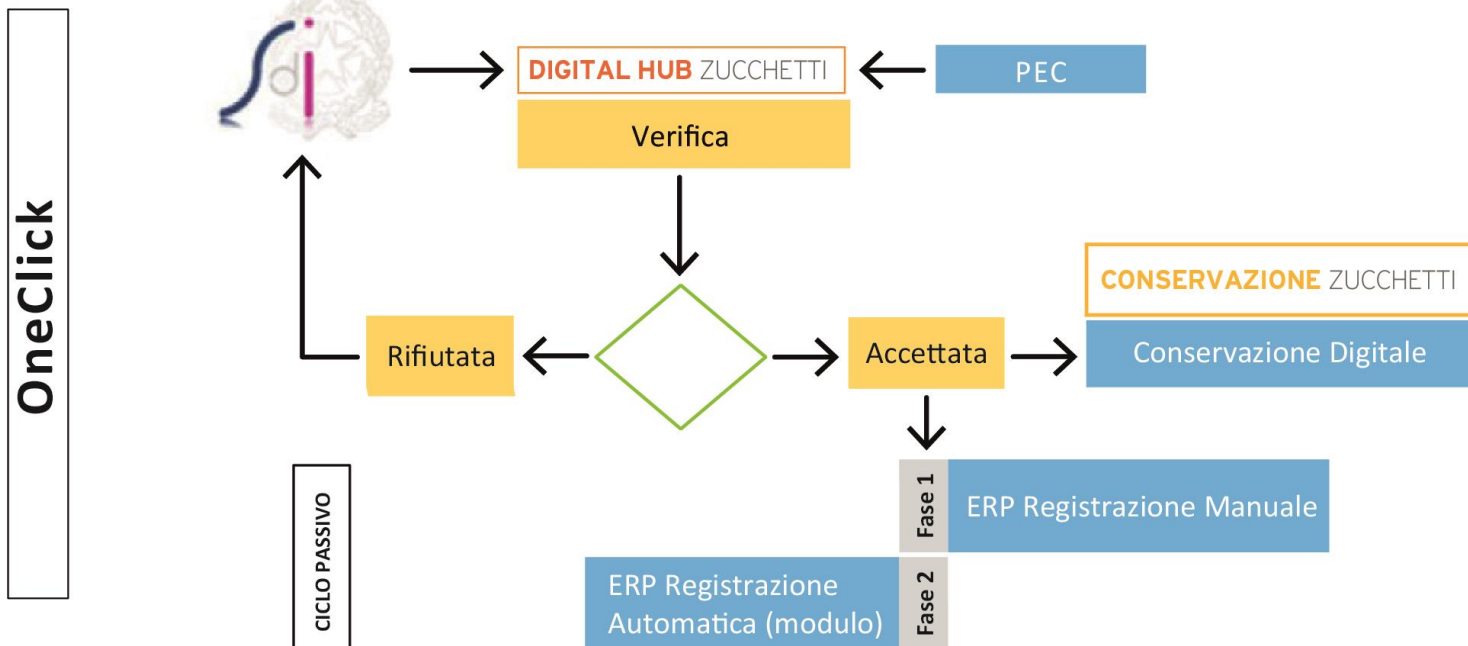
OneClick

di

DIGITAL HUB ZUCCHETTI

PEC

Verifica

CONSERVAZIONE ZUCCHETTI

Rifiutata

Accettata

Conservazione Digitale

CICLO PASSIVO

Fase 1

ERP Registrazione Manuale

ERP Registrazione Automatica (modulo)

Fase 2